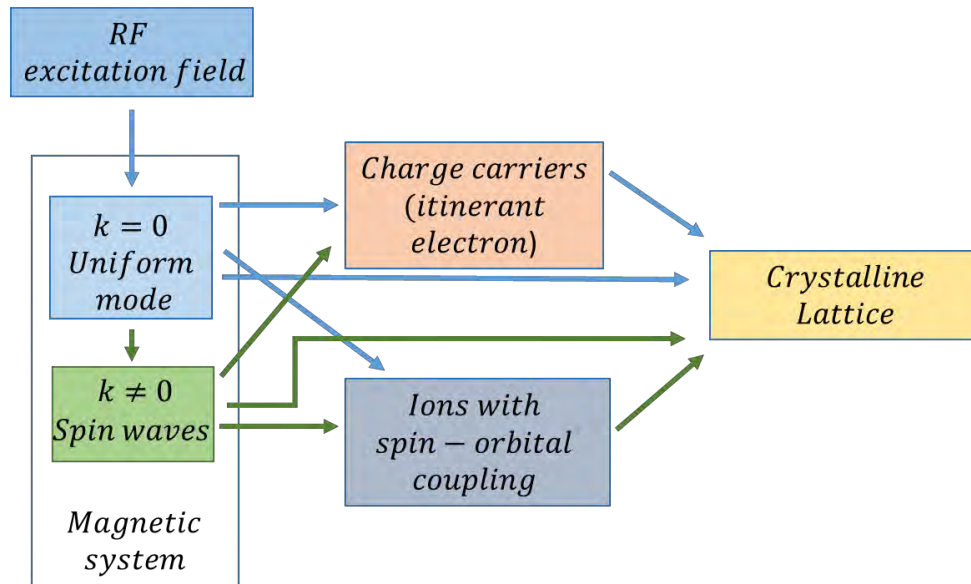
$RF$ $excitation\ field$

$k = 0$ $Uniform$ $mode$

$k \neq 0$ $Spin\ waves$

$Magnetic$ $system$

$Charge\ carriers$ $(itinerant$ $electron)$

$Ions\ with$ $spin - orbital$ $coupling$

$Crystalline$ $Lattice$